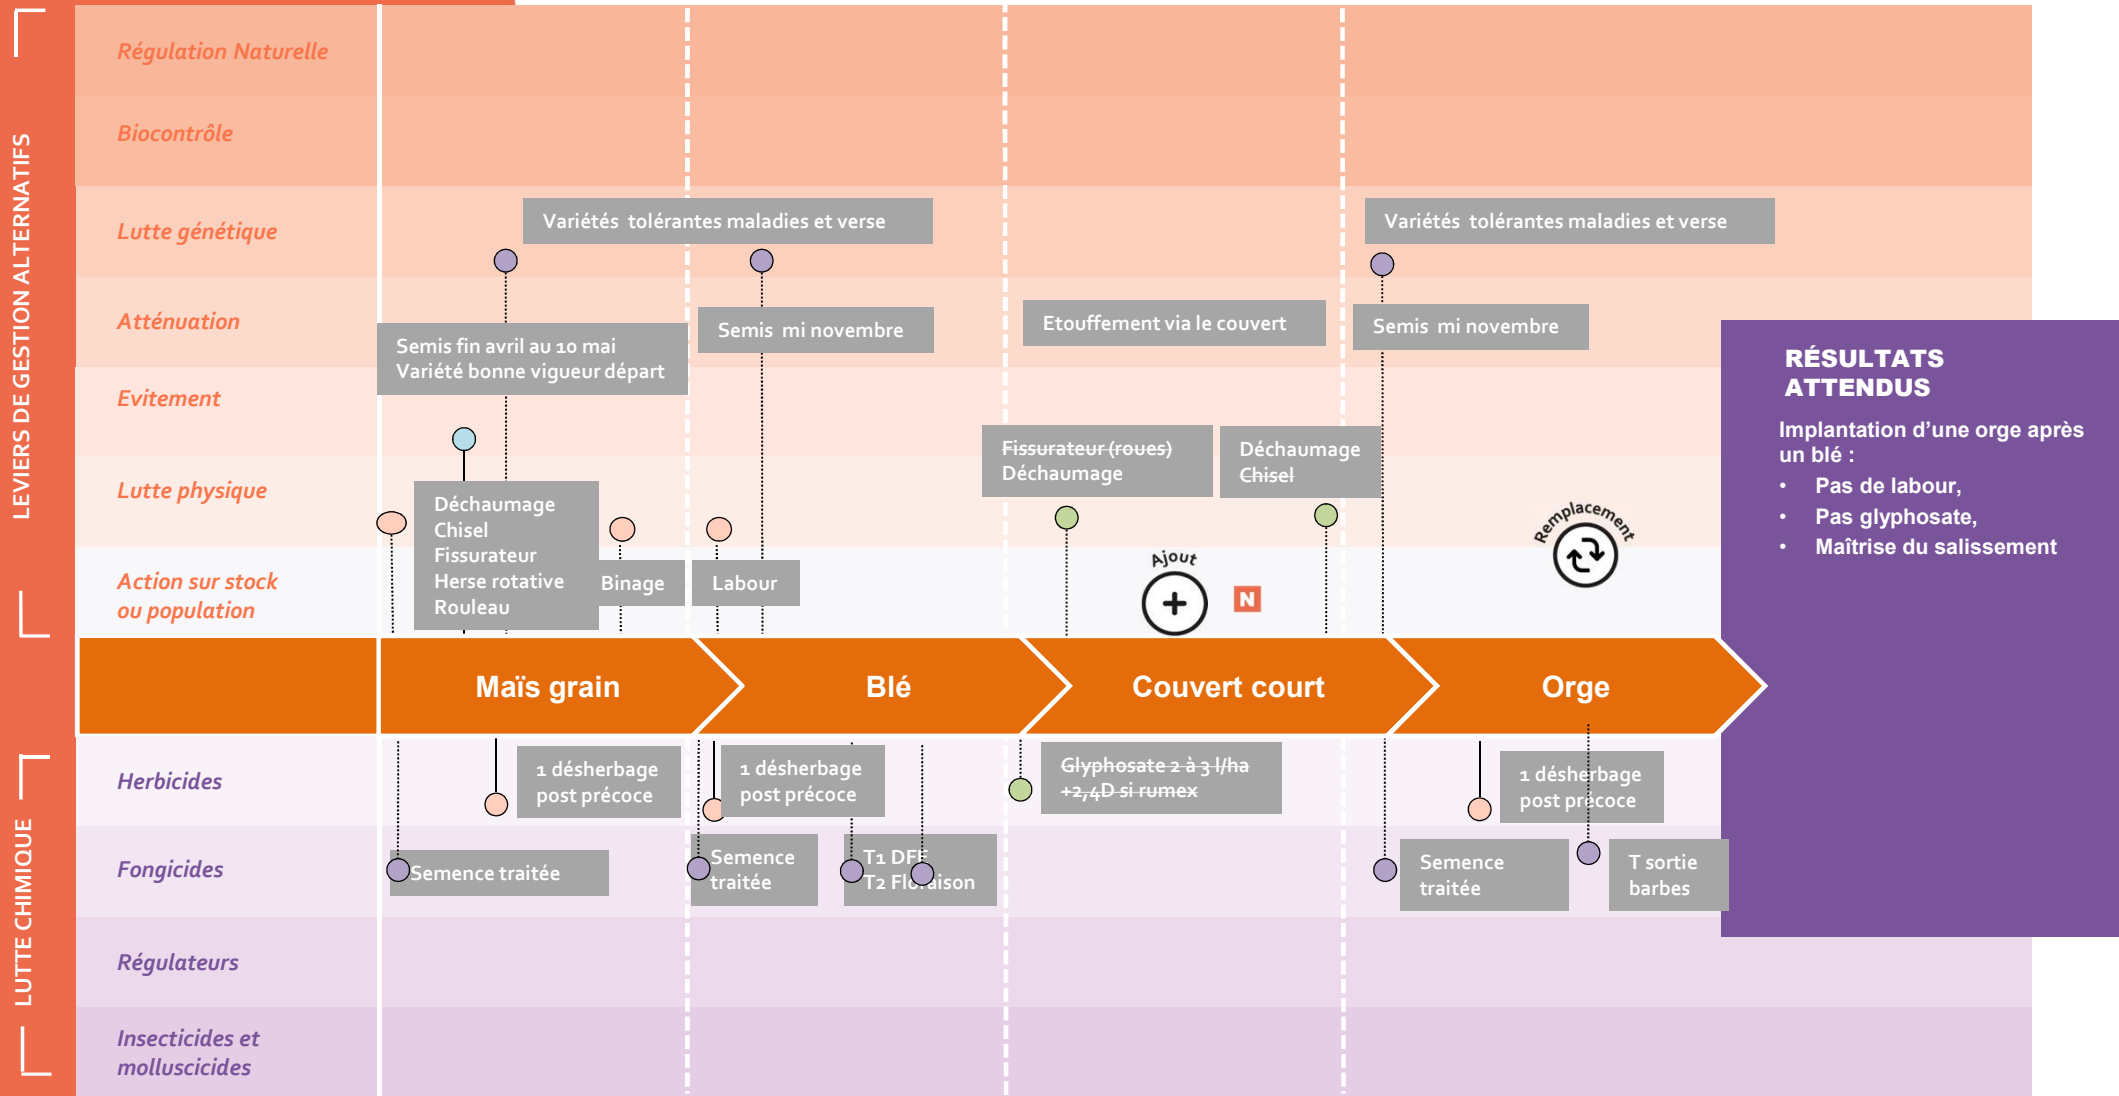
LEVIERS DE GESTION ALTERNATIFS

Régulation Naturelle

Biocontrôle

Lutte génétique

Atténuation

Evitement

Lutte physique

Action sur stock ou population

Variétés tolérantes maladies et verse

Variétés tolérantes maladies et verse

Semis fin avril au 10 mai
Variété bonne vigueur départ

Semis mi novembre

Etouffement via le couvert

Semis mi novembre

Déchaumage
Chisel
Fissurateur
Herse rotative
Rouleau

Binage

Labour

~~Fissurateur (roues)~~
Déchaumage

Déchaumage
~~Chisel~~

Ajout

N

Remplacement

RÉSULTATS ATTENDUS

Implantation d'une orge après un blé :
• Pas de labour,
• Pas glyphosate,
• Maîtrise du salissement

Maïs grain

Blé

Couvert court

Orge

LUTTE CHIMIQUE

Herbicides

Fongicides

Régulateurs

Insecticides et molluscicides

1 désherbage post précoce

1 désherbage post précoce

~~Glyphosate 2 à 3 l/ha +2,4D si rumex~~

1 désherbage post précoce

Semence traitée

Semence traitée

T1 DFE
T2 Floraison

Semence traitée

T sortie barbes